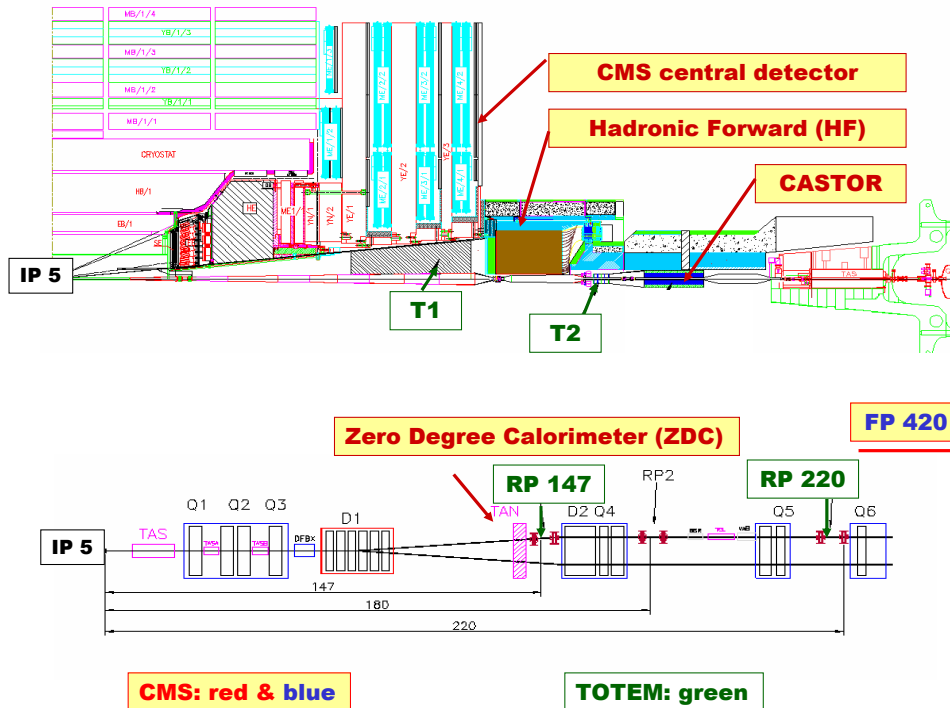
MB/1/4
YB/1/3
MB/1/3
YB/1/2
MB/1/2
YB/1/1
MB/1/1
CRYOSTAT
HB/1
EB/1
SE
HE
ME1/1
ME1/2
YN/1
YE/1
ME/2/2
ME/2/1
YE/2
ME/3/2
ME/3/1
ME/4/2
ME/4/1
YE/3
TAS

CMS central detector

Hadronic Forward (HF)

CASTOR

IP 5

T1

T2

FP 420

Zero Degree Calorimeter (ZDC)

RP 147

RP2

RP 220

IP 5

TAS

Q1 Q2 Q3

TASA

TASB

DFBX

D1

TAN

D2 Q4

Q5

Q6

147

180

220

CMS: red & blue

TOTEM: green